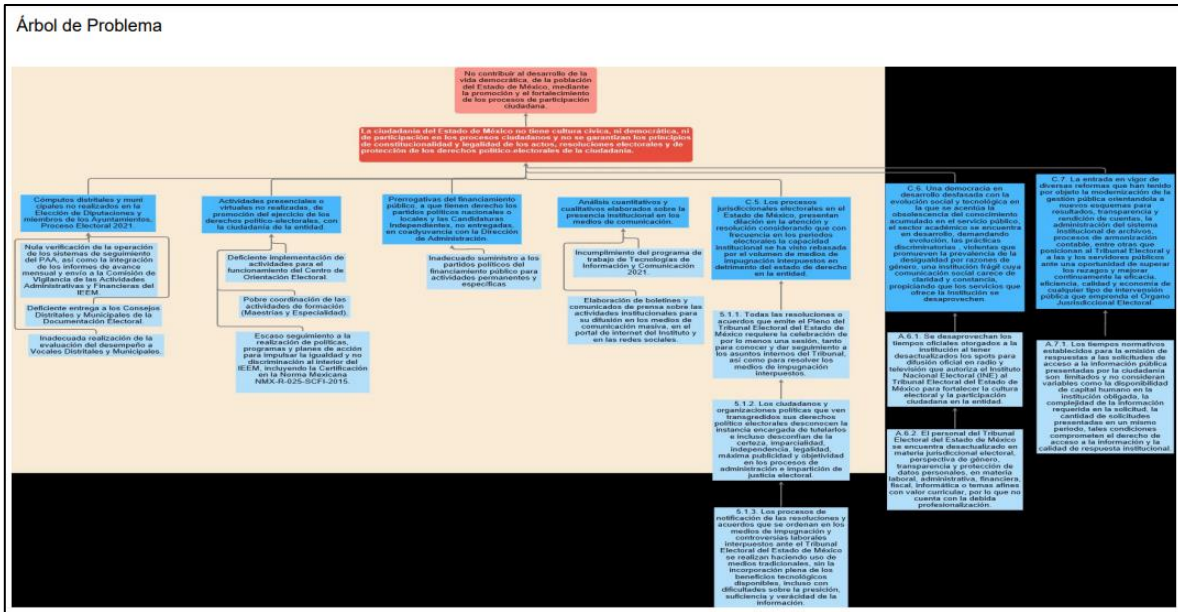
Árbol de Problema

No contribuir al desarrollo de la vida democrática, de la población del Estado de México, mediante la promoción y el fortalecimiento de los procesos de participación ciudadana.

La ciudadanía del Estado de México no tiene cultura cívica, ni democrática, ni de participación en los procesos ciudadanos y no se garantizan los principios de constitucionalidad y legalidad de los actos, resoluciones electorales y de protección de los derechos político-electorales de la ciudadanía.

Cómputos distritales y municipales no realizados en la Elección de Diputaciones y miembros de los Ayuntamientos, Proceso Electoral 2021.

Nula verificación de la operación de los sistemas de seguimiento del PAA, así como la integración de los informes de avance mensual y envío a la Comisión de Vigilancia de las Actividades Administrativas y Financieras del IEEM.

Deficiente entrega a los Consejos Distritales y Municipales de la Documentación Electoral.

Inadecuada realización de la evaluación del desempeño a Vocales Distritales y Municipales.

Actividades presenciales o virtuales no realizadas, de promoción del ejercicio de los derechos político-electorales, con la ciudadanía de la entidad.

Deficiente implementación de actividades para el funcionamiento del Centro de Orientación Electoral.

Pobre coordinación de las actividades de formación (Maestrías y Especialidad).

Escaso seguimiento a la realización de políticas, programas y planes de acción para impulsar la igualdad y no discriminación al interior del IEEM, incluyendo la Certificación en la Norma Mexicana NMX-R-025-SCFI-2015.

Prerrogativas del financiamiento público, a que tienen derecho los partidos políticos nacionales o locales y las Candidaturas Independientes, no entregadas, en coadyuvancia con la Dirección de Administración.

Inadecuado suministro a los partidos políticos del financiamiento público para actividades permanentes y específicas

Análisis cuantitativos y cualitativos elaborados sobre la presencia institucional en los medios de comunicación.

Incumplimiento del programa de trabajo de Tecnologías de Información y Comunicación 2021.

Elaboración de boletines y comunicados de prensa sobre las actividades institucionales para su difusión en los medios de comunicación masiva, en el portal de internet del Instituto y en las redes sociales.

C.5. Los procesos jurisdiccionales electorales en el Estado de México, presentan dilación en la atención y resolución considerando que con frecuencia en los periodos electorales la capacidad institucional se ha visto rebasada por el volumen de medios de impugnación interpuestos en detrimento del estado de derecho en la entidad.

5.1.1. Todas las resoluciones o acuerdos que emite el Pleno del Tribunal Electoral del Estado de México requiere la celebración de por lo menos una sesión, tanto para conocer y dar seguimiento a los asuntos internos del Tribunal, así como para resolver los medios de impugnación interpuestos.

5.1.2. Los ciudadanos y organizaciones políticas que ven transgredidos sus derechos político electorales desconocen la instancia encargada de tutelarlos e incluso desconfían de la certeza, imparcialidad, independencia, legalidad, máxima publicidad y objetividad en los procesos de administración e impartición de justicia electoral.

5.1.3. Los procesos de notificación de las resoluciones y acuerdos que se ordenan en los medios de impugnación y controversias laborales interpuestos ante el Tribunal Electoral del Estado de México se realizan haciendo uso de medios tradicionales, sin la incorporación plena de los beneficios tecnológicos disponibles, incluso con dificultades sobre la precisión, suficiencia y veracidad de la información.

C.6. Una democracia en desarrollo desfasada con la evolución social y tecnológica en la que se acentúa la obsolescencia del conocimiento acumulado en el servicio público, el sector académico se encuentra en desarrollo, demandando evolución, las prácticas discriminatorias, violentas que promueven la prevalencia de la desigualdad por razones de género, una institución frágil cuya comunicación social carece de claridad y constancia, propiciando que los servicios que ofrece la institución se desaprovechen

A.6.1. Se desaprovechan los tiempos oficiales otorgados a la institución al tener desactualizados los spots para difusión oficial en radio y televisión que autoriza el Instituto Nacional Electoral (INE) al Tribunal Electoral del Estado de México para fortalecer la cultura electoral y la participación ciudadana en la entidad.

A.6.2. El personal del Tribunal Electoral del Estado de México se encuentra desactualizado en materia jurisdiccional electoral, perspectiva de género, transparencia y protección de datos personales, en materia laboral, administrativa, financiera, fiscal, informática o temas afines con valor curricular, por lo que no cuenta con la debida profesionalización.

C.7. La entrada en vigor de diversas reformas que han tenido por objeto la modernización de la gestión pública orientando a nuevos esquemas para resultados, transparencia y rendición de cuentas, la administración del sistema institucional de archivos, procesos de armonización contable, entre otras que posicionan al Tribunal Electoral y a las y los servidores públicos ante una oportunidad de superar los rezagos y mejorar continuamente la eficacia, eficiencia, calidad y economía de cualquier tipo de intervención pública que emprenda el Órgano Jurisdiccional Electoral

A.7.1. Los tiempos normativos establecidos para la emisión de respuestas a las solicitudes de acceso a la información pública presentadas por la ciudadanía son limitados y no consideran variables como la disponibilidad de capital humano en la institución obligada, la complejidad de la información requerida en la solicitud, la cantidad de solicitudes presentadas en un mismo periodo, tales condiciones comprometen el derecho de acceso a la información y la calidad de respuesta institucional